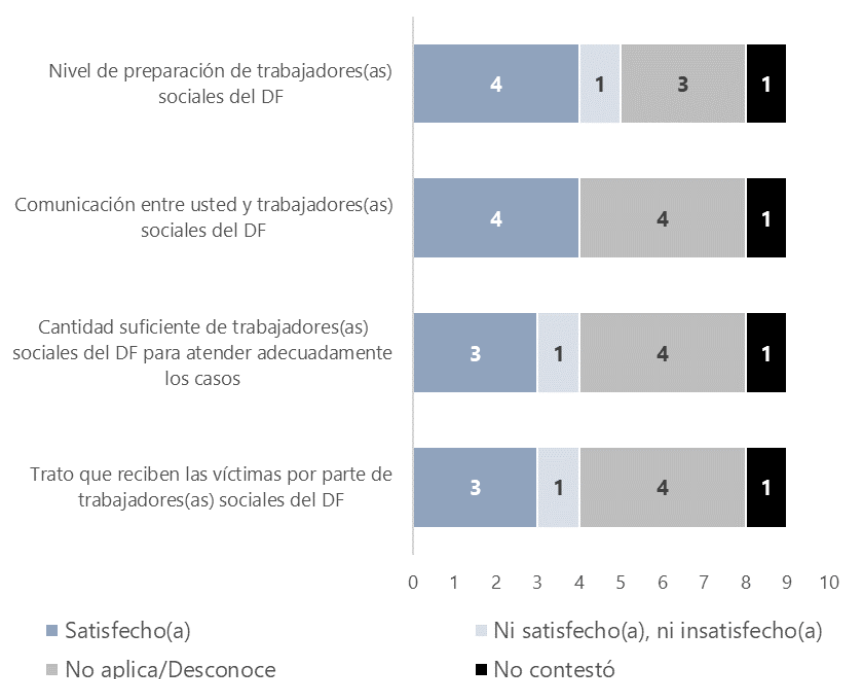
Nivel de preparación de trabajadores(as) sociales del DF

4 1 3 1

Comunicación entre usted y trabajadores(as) sociales del DF

4 4 1

Cantidad suficiente de trabajadores(as) sociales del DF para atender adecuadamente los casos

3 1 4 1

Trato que reciben las víctimas por parte de trabajadores(as) sociales del DF

3 1 4 1

0 1 2 3 4 5 6 7 8 9 10

Satisfecho(a)
Ni satisfecho(a), ni insatisfecho(a)
No aplica/Desconoce
No contestó